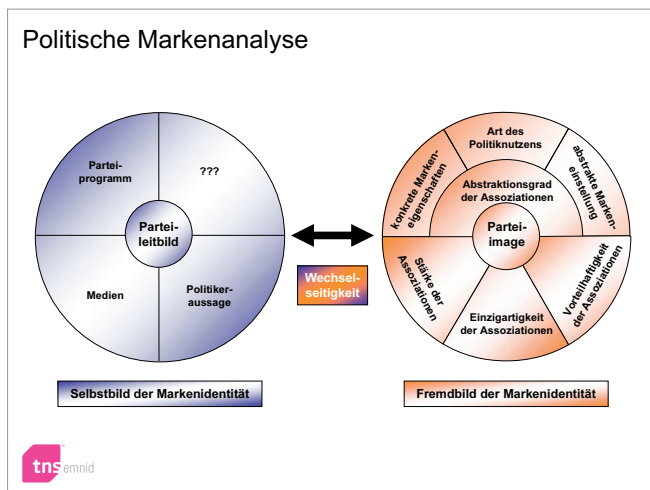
Politische Markenanalyse

Partei-programm

???

Partei-leitbild

Medien

Politiker-aussage

Selbstbild der Markenidentität

Wechsel-seitigkeit

Art des Politiknutzens

konkrete Marken-eigenschaften

abstrakte Marken-einstellung

Abstraktionsgrad der Assoziationen

Partei-image

Stärke der Assoziationen

Vorteilhaftigkeit der Assoziationen

Einzigartigkeit der Assoziationen

Fremdbild der Markenidentität

tns emnid